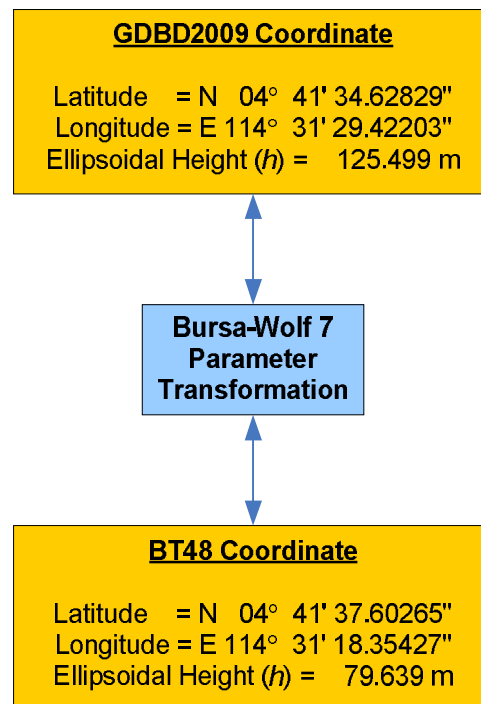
GDBD2009 Coordinate

Latitude = N 04° 41' 34.62829"
Longitude = E 114° 31' 29.42203"
Ellipsoidal Height ($h$) = 125.499 m

Bursa-Wolf 7 Parameter Transformation

BT48 Coordinate

Latitude = N 04° 41' 37.60265"
Longitude = E 114° 31' 18.35427"
Ellipsoidal Height ($h$) = 79.639 m